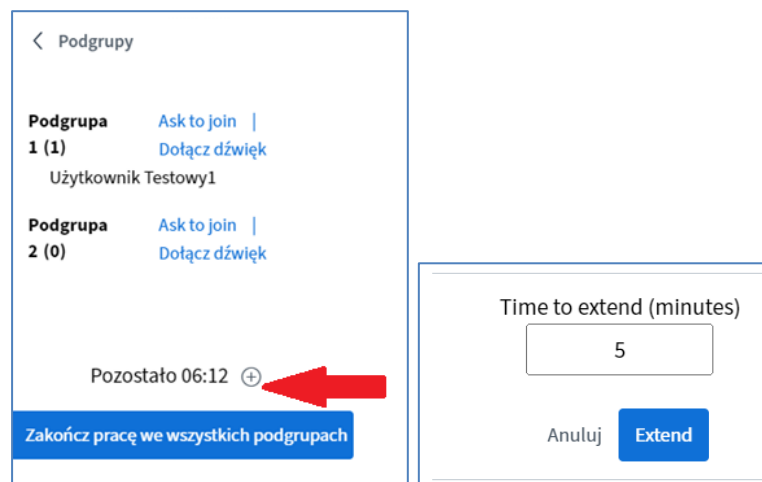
< Podgrupy

Podgrupa 1 (1)
Ask to join |
Dołącz dźwięk
Użytkownik Testowy1

Podgrupa 2 (0)
Ask to join |
Dołącz dźwięk

Pozostało 06:12 ⊕

Zakończ pracę we wszystkich podgrupach

Time to extend (minutes)
5
Anuluj
Extend